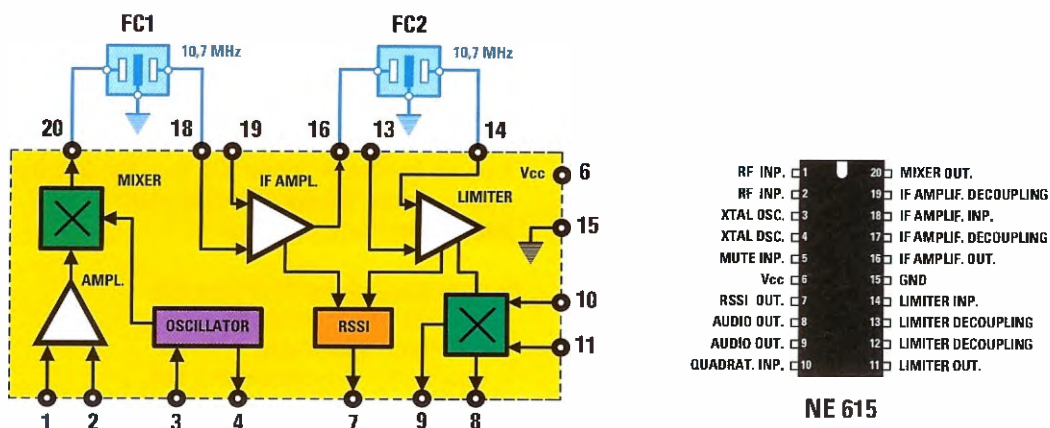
FC1
10,7 MHz
FC2
10,7 MHz
20
18
19
16
13
14
MIXER
IF AMPL.
LIMITER
Vcc
6
15
AMPL.
OSCILLATOR
RSSI
10
11
1
2
3
4
7
9
8

RF INP. 1
RF INP. 2
XTAL OSC. 3
XTAL OSC. 4
MUTE INP. 5
Vcc 6
RSSI OUT. 7
AUDIO OUT. 8
AUDIO OUT. 9
QUADRAT. INP. 10
20 MIXER OUT.
19 IF AMPLIF. DECOUPLING
18 IF AMPLIF. INP.
17 IF AMPLIF. DECOUPLING
16 IF AMPLIF. OUT.
15 GND
14 LIMITER INP.
13 LIMITER DECOUPLING
12 LIMITER DECOUPLING
11 LIMITER OUT.

NE 615